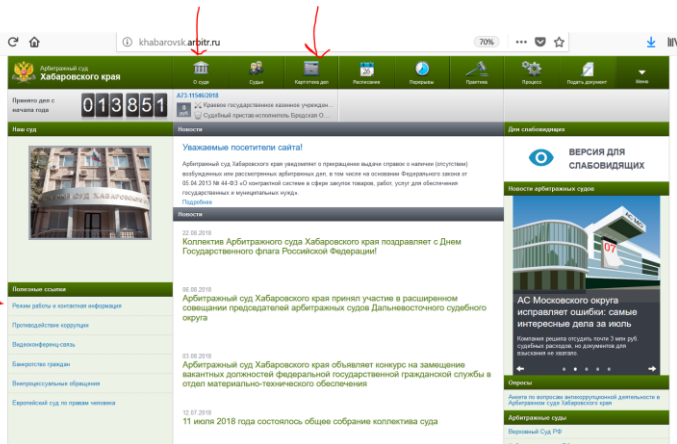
khabarovsk.arbitr.ru

70%

Арбитражный суд Хабаровского края

О суде

Судьи

Картотека дел

Расписание

Перерывы

Практика

Процесс

Подать документ

Меню

Принято дел с начала года

013851

А73-11546/2018

Краевое государственное казенное учрежден...

Судебный пристав-исполнитель Бредская О...

Наш суд

Новости

Уважаемые посетители сайта!

Арбитражный суд Хабаровского края уведомляет о прекращении выдачи справок о наличии (отсутствии) возбужденных или рассмотренных арбитражных дел, в том числе на основании Федерального закона от 05.04.2013 № 44-ФЗ «О контрактной системе в сфере закупок товаров, работ, услуг для обеспечения государственных и муниципальных нужд».

Подробнее

Новости

22.08.2018

Коллектив Арбитражного суда Хабаровского края поздравляет с Днем Государственного флага Российской Федерации!

06.08.2018

Арбитражный суд Хабаровского края принял участие в расширенном совещании председателей арбитражных судов Дальневосточного судебного округа

03.08.2018

Арбитражный суд Хабаровского края объявляет конкурс на замещение вакантных должностей федеральной государственной гражданской службы в отдел материально-технического обеспечения

12.07.2018

11 июля 2018 года состоялось общее собрание коллектива суда

Полезные ссылки

Режим работы и контактная информация

Противодействие коррупции

Видеоконференц-связь

Банкротство граждан

Внепроцессуальные обращения

Европейский суд по правам человека

Для слабовидящих

ВЕРСИЯ ДЛЯ СЛАБОВИДЯЩИХ

Новости арбитражных судов

АС Московского округа исправляет ошибки: самые интересные дела за июль

Компания решила отсудить почти 3 млн руб судебных расходов, но документов для взыскания не хватило.

Опросы

Анкета по вопросам антикоррупционной деятельности в Арбитражном суде Хабаровского края

Арбитражные суды

Верховный Суд РФ